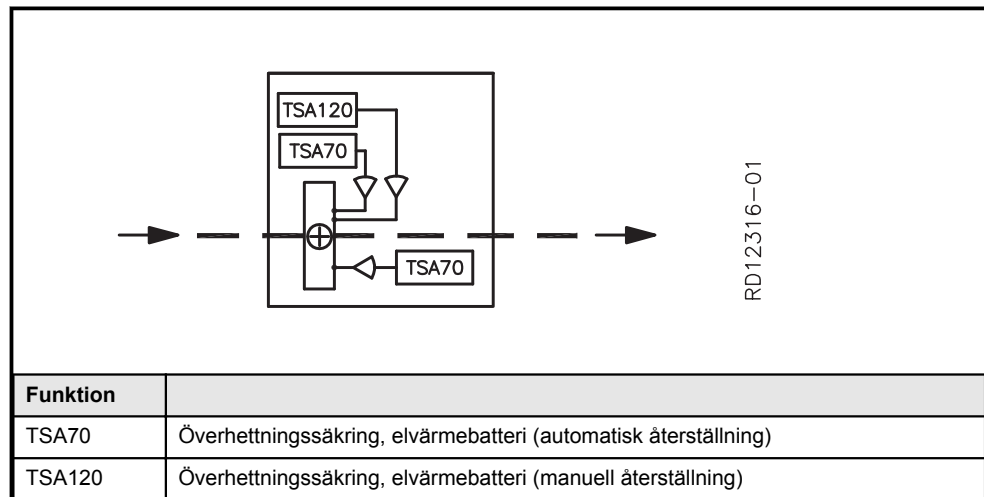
TSA120

TSA70

TSA70

RD12316–01

| Funktion | |
|---|---|
| TSA70 | Överhettningssäkring, elvärmebatteri (automatisk återställning) |
| TSA120 | Överhettningssäkring, elvärmebatteri (manuell återställning) |